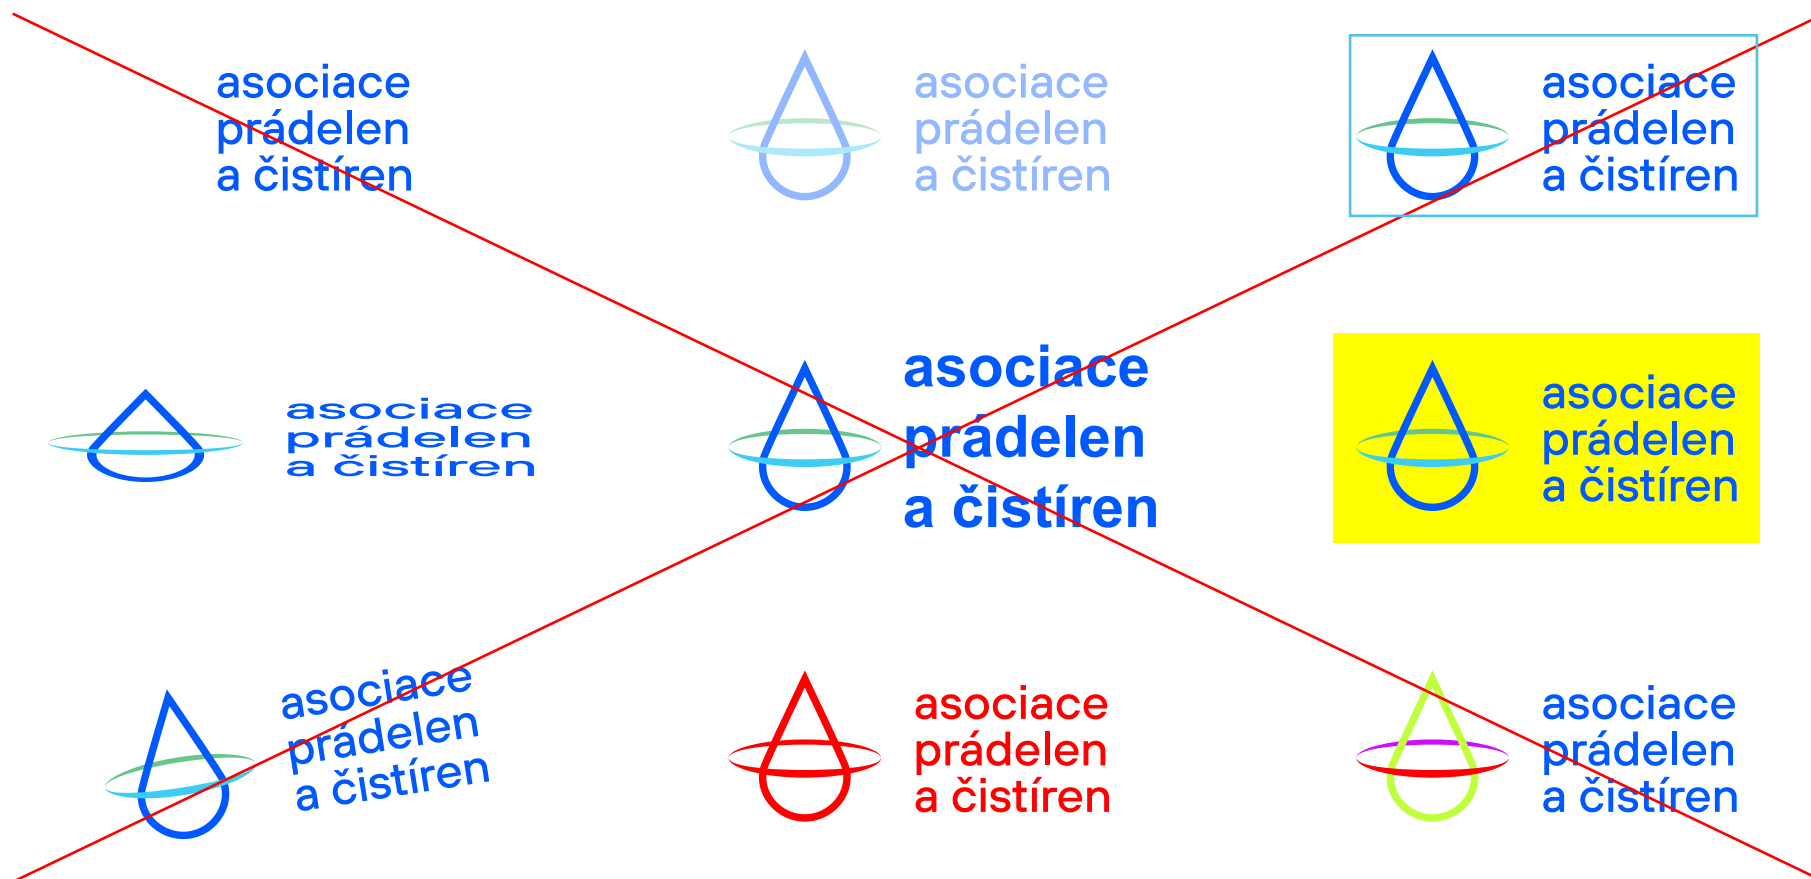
asociace prádelen a čistíren

asociace prádelen a čistíren

asociace prádelen a čistíren

asociace prádelen a čistíren

asociace prádelen a čistíren

asociace prádelen a čistíren

asociace prádelen a čistíren

asociace prádelen a čistíren

asociace prádelen a čistíren